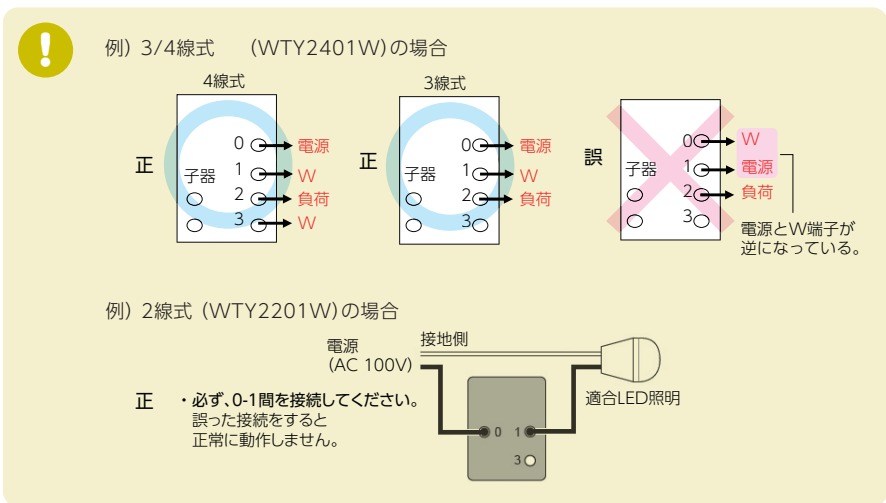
例）3/4線式　（WTY2401W）の場合

4線式

正

子器

0 電源
1 W
2 負荷
3 W

3線式

正

子器

0 電源
1 W
2 負荷
3

誤

子器

0 W
1 電源
2 負荷
3

電源とW端子が逆になっている。

例）2線式（WTY2201W）の場合

電源（AC 100V）

接地側

適合LED照明

0　1

3

正

・必ず、0-1間を接続してください。誤った接続をすると正常に動作しません。